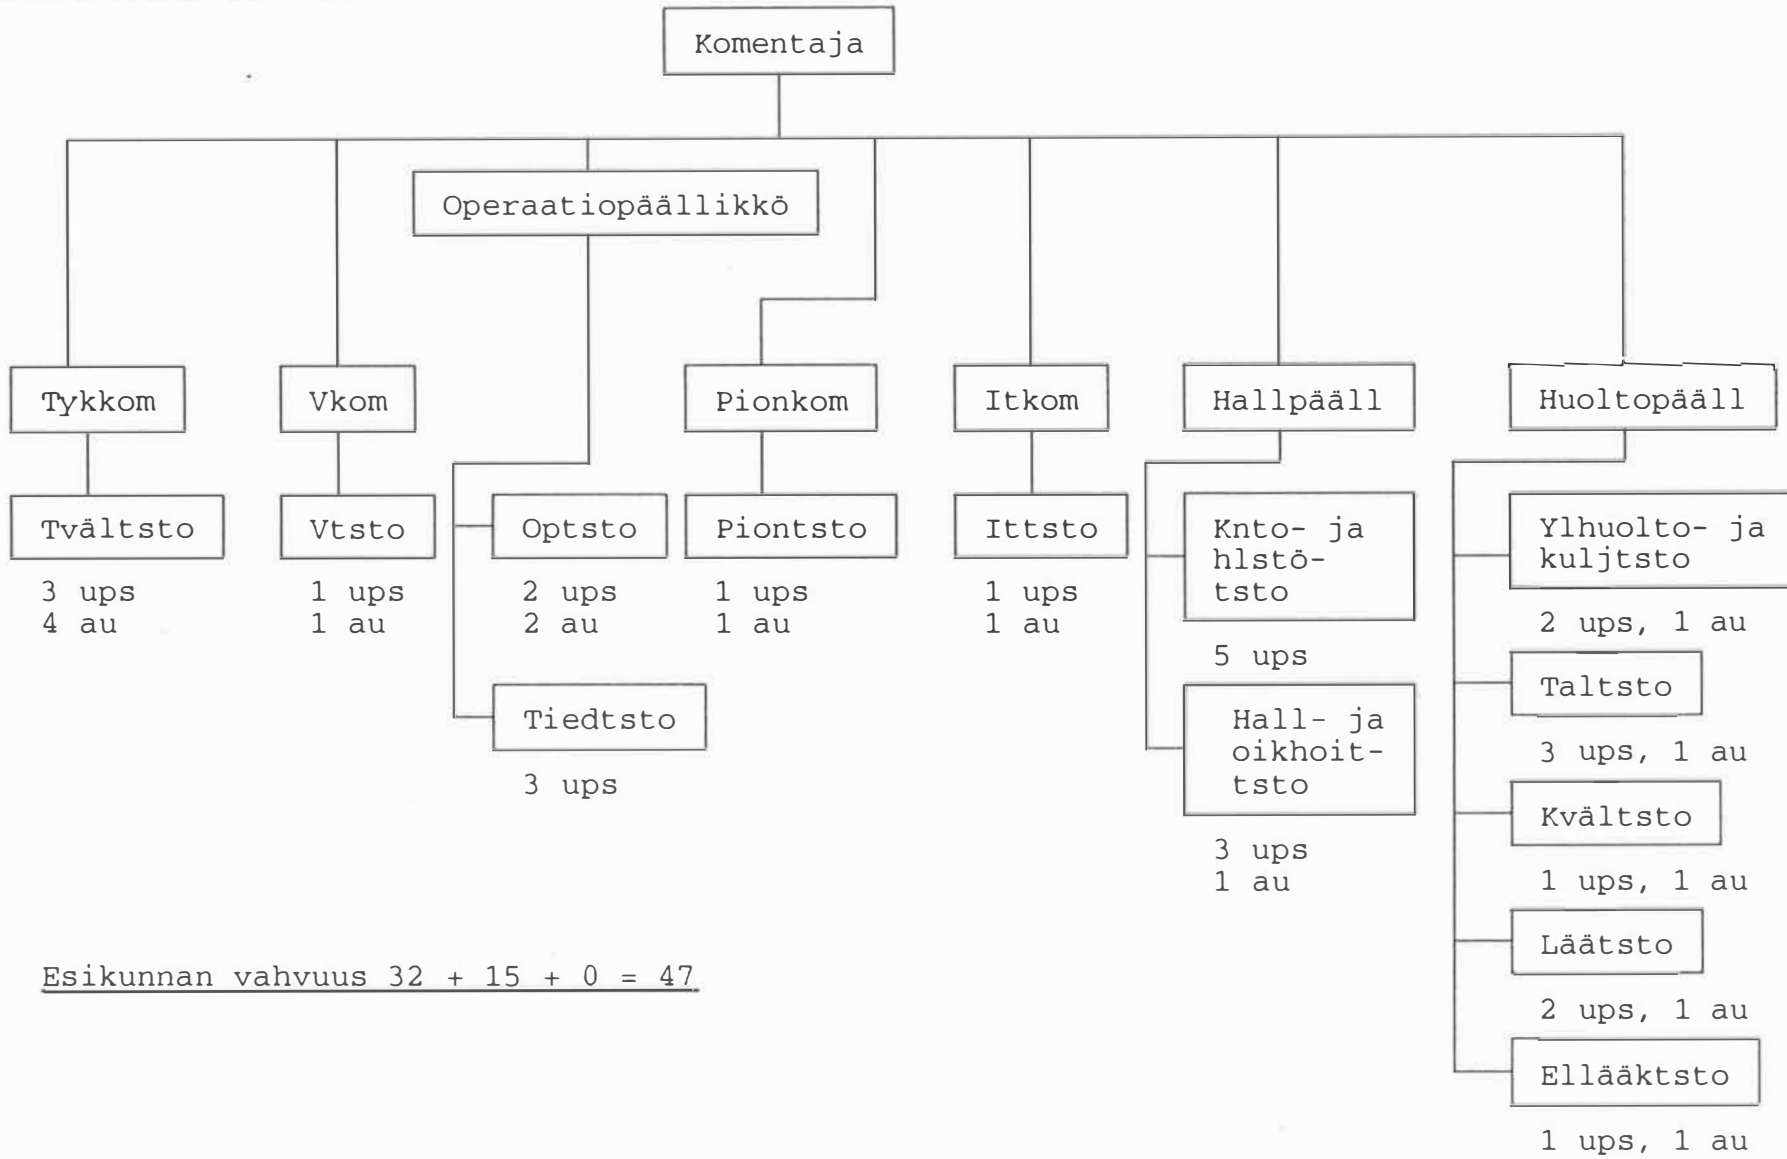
Komentaja

Operaatiopäällikkö

Tykkom

Tvältsto

3 ups
4 au

Vkom

Vtsto

1 ups
1 au

Optsto

2 ups
2 au

Tiedtsto

3 ups

Pionkom

Piontsto

1 ups
1 au

Itkom

Ittsto

1 ups
1 au

Hallpääll

Knto- ja hlstötsto

5 ups

Hall- ja oikhoittsto

3 ups
1 au

Huoltopääll

Ylhuolto- ja kuljtsto

2 ups, 1 au

Taltsto

3 ups, 1 au

Kvältsto

1 ups, 1 au

Läätsto

2 ups, 1 au

Ellääktsto

1 ups, 1 au

Esikunnan vahvuus 32 + 15 + 0 = 47